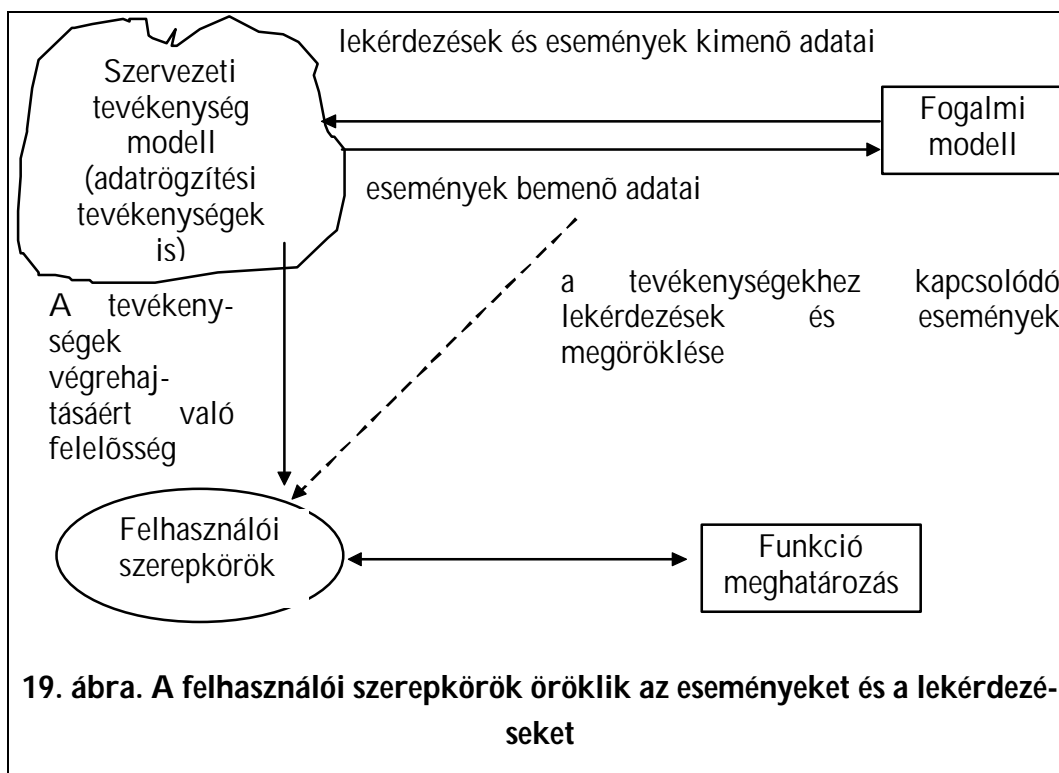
Szervezeti tevékenység modell (adatrögzítési tevékenységek is)

lekérdezések és események kimenõ adatai

Fogalmi modell

események bemenõ adatai

a tevékenységekhez kapcsolódó lekérdezések és események megöröklése

A tevékenységek végrehajtásáért való felelõsség

Felhasználói szerepkörök

Funkció meghatározás

19. ábra. A felhasználói szerepkörök öröklik az eseményeket és a lekérdezéseket